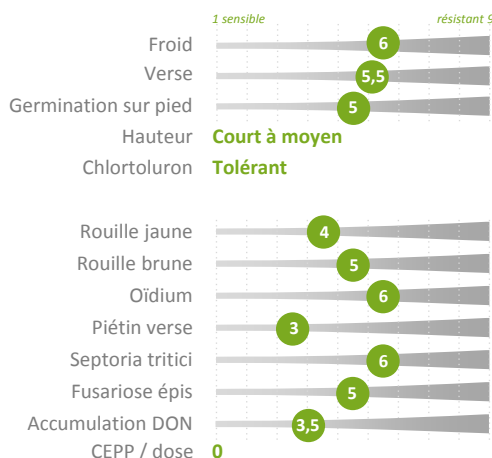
1 sensible
résistant 9

| | |
|---|---|
| Froid | 6 |
| Verse | 5,5 |
| Germination sur pied | 5 |
| Hauteur | Court à moyen |
| Chlortoluron | Tolérant |

| | |
|---|---|
| Rouille jaune | 4 |
| Rouille brune | 5 |
| Oïdium | 6 |
| Piétin verse | 3 |
| Septoria tritici | 6 |
| Fusariose épis | 5 |
| Accumulation DON | 3,5 |
| CEPP / dose | 0 |